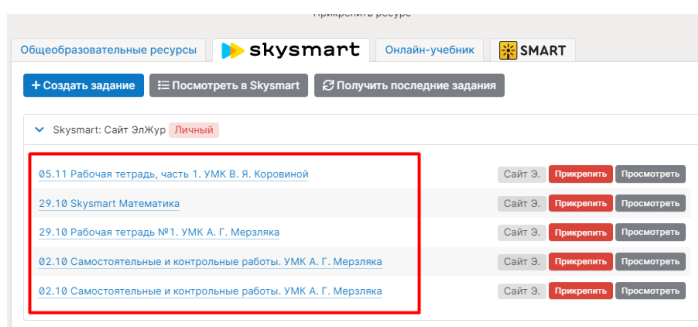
Прикрепить ресурс

Общеобразовательные ресурсы | skysmart | Онлайн-учебник | SMART

+ Создать задание | Посмотреть в Skysmart | Получить последние задания

Skysmart: Сайт ЭлЖур Личный

05.11 Рабочая тетрадь, часть 1. УМК В. Я. Коровиной | Сайт Э. | Прикрепить | Просмотреть

29.10 Skysmart Математика | Сайт Э. | Прикрепить | Просмотреть

29.10 Рабочая тетрадь №1. УМК А. Г. Мерзляка | Сайт Э. | Прикрепить | Просмотреть

02.10 Самостоятельные и контрольные работы. УМК А. Г. Мерзляка | Сайт Э. | Прикрепить | Просмотреть

02.10 Самостоятельные и контрольные работы. УМК А. Г. Мерзляка | Сайт Э. | Прикрепить | Просмотреть